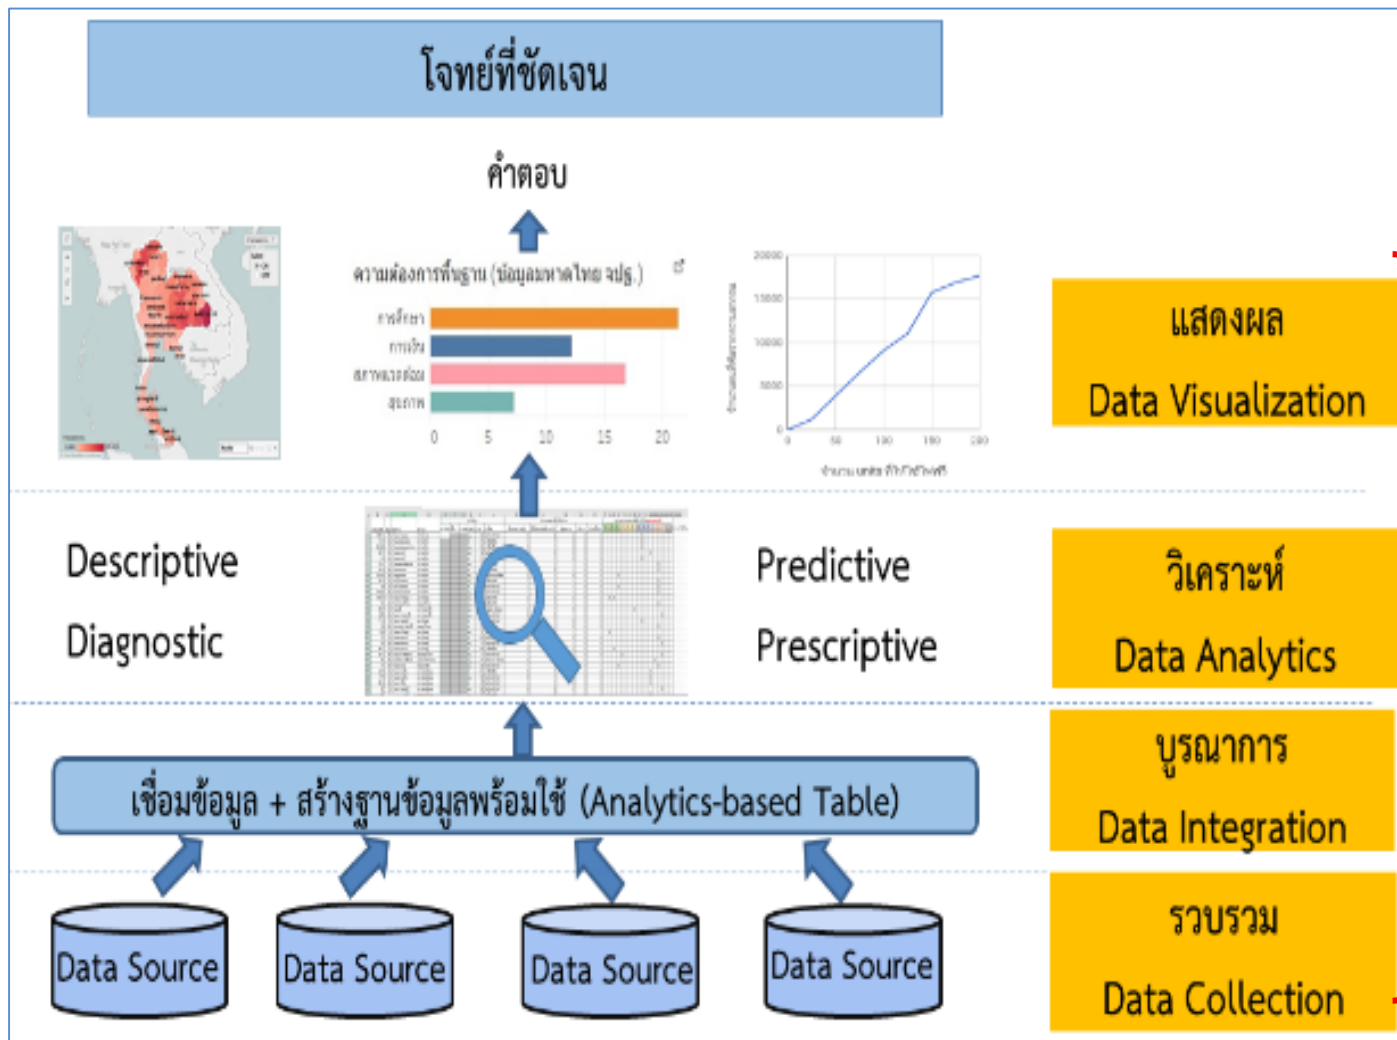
โจทย์ที่ชัดเจน

คำตอบ

ความต้องการพื้นฐาน (ข้อมูลมหาดไทย จปฐ.)

การศึกษา
การเงิน
สภาพแวดล้อม
สุขภาพ

0 5 10 15 20

20000
15000
10000
5000
0

0 50 100 150 200

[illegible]

แสดงผล
Data Visualization

Descriptive
Diagnostic

Predictive
Prescriptive

วิเคราะห์
Data Analytics

เชื่อมข้อมูล + สร้างฐานข้อมูลพร้อมใช้ (Analytics-based Table)

บูรณาการ
Data Integration

Data Source
Data Source
Data Source
Data Source

รวบรวม
Data Collection